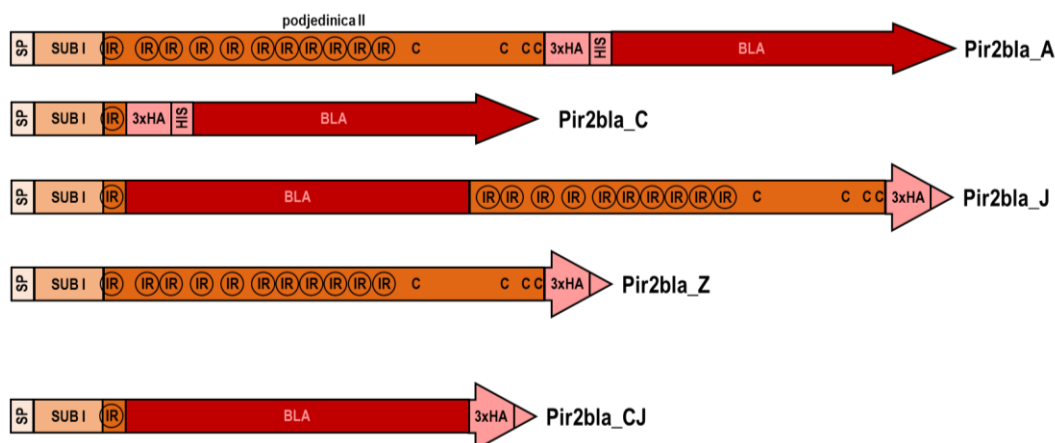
podjedinica II

SP SUB I IR IR IR IR IR IR IR IR IR IR IR C C C C 3xHA HIS BLA Pir2bla_A

SP SUB I IR 3xHA HIS BLA Pir2bla_C

SP SUB I IR BLA IR IR IR IR IR IR IR IR IR IR C C C C 3xHA Pir2bla_J

SP SUB I IR IR IR IR IR IR IR IR IR IR IR C C C C 3xHA Pir2bla_Z

SP SUB I IR BLA 3xHA Pir2bla_CJ